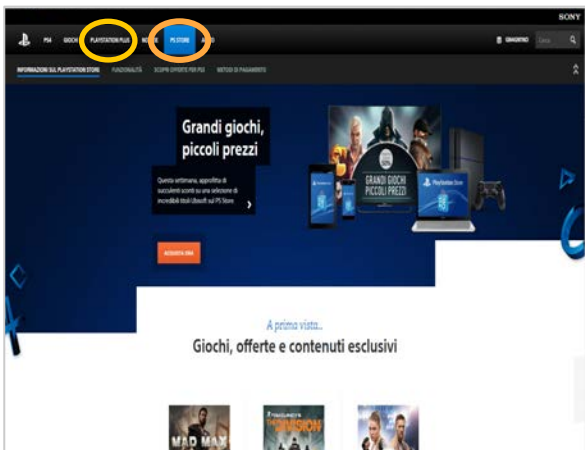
SONY

PS4 GIOCHI PLAYSTATION PLUS NETWORK PS STORE AIUTO

CARRELLO Cerca

INFORMAZIONI SUL PLAYSTATION STORE FUNZIONALITÀ SCOPRI OFFERTE PER PS3 METODI DI PAGAMENTO

Grandi giochi, piccoli prezzi

Questa settimana, approfitta di succulenti sconti su una selezione di incredibili titoli Ubisoft sul PS Store

ACQUISTA ORA

GRANDI GIOCHI PICCOLI PREZZI

PlayStation Store

A prima vista...

Giochi, offerte e contenuti esclusivi

MAD MAX

THE DIVISION